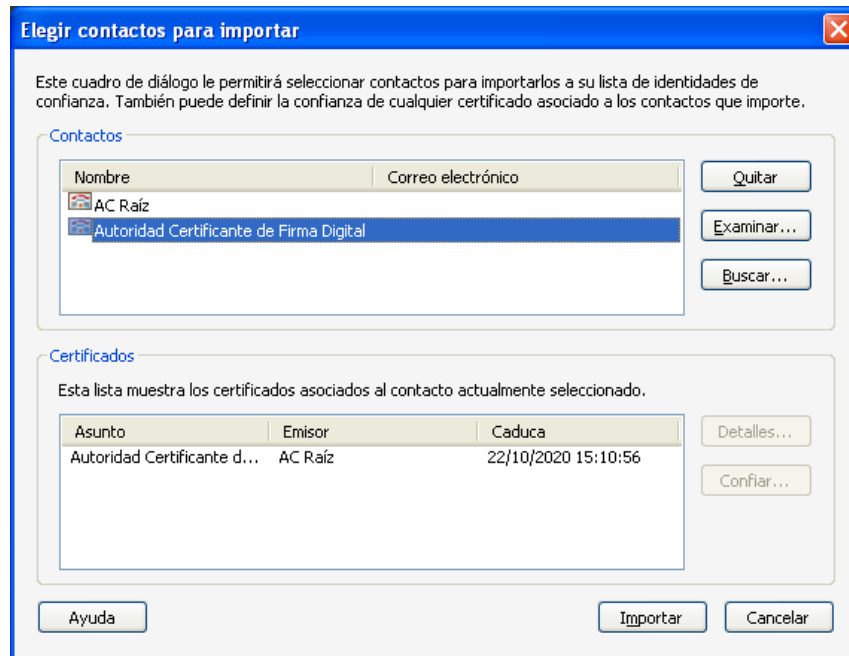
Elegir contactos para importar

Este cuadro de diálogo le permitirá seleccionar contactos para importarlos a su lista de identidades de confianza. También puede definir la confianza de cualquier certificado asociado a los contactos que importe.

Contactos

| Nombre | Correo electrónico |
|---|---|
| AC Raíz | |
| Autoridad Certificante de Firma Digital | |

Quitar

Examinar...

Buscar...

Certificados

Esta lista muestra los certificados asociados al contacto actualmente seleccionado.

| Asunto | Emisor | Caduca |
|---|---|---|
| Autoridad Certificante d... | AC Raíz | 22/10/2020 15:10:56 |

Detalles...

Confiar...

Ayuda

Importar

Cancelar